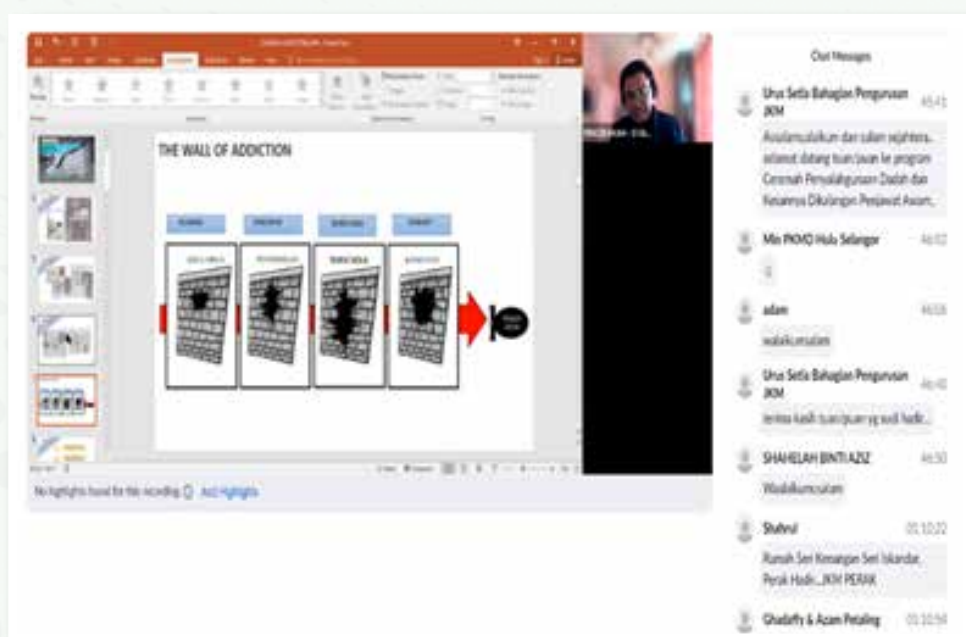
THE WALL OF ADDICTION

No highlights found for this recording ⓘ Add Highlights

Chat Messages

Urus Setia Bahagian Pengurusan JKM 45:41

Assalamualaikum dan salam sejahtera.. selamat datang tuan/puan ke program Ceramah Penyalahgunaan Dadah dan Kesannya Dikalangan Pegawai Awam..

Min PKMD Hulu Selangor 46:02

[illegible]

adam 46:18

walaikumsalam

Urus Setia Bahagian Pengurusan JKM 46:40

terima kasih tuan/puan yg sudi hadir..

SHAHELAH BINTI AZIZ 46:50

Waalaikumsalam

Shahrul 01:10:22

Rumah Seri Kenangan Seri Iskandar, Perak Hadir....JKM PERAK

Ghadaffy & Azam Petaling 01:10:54